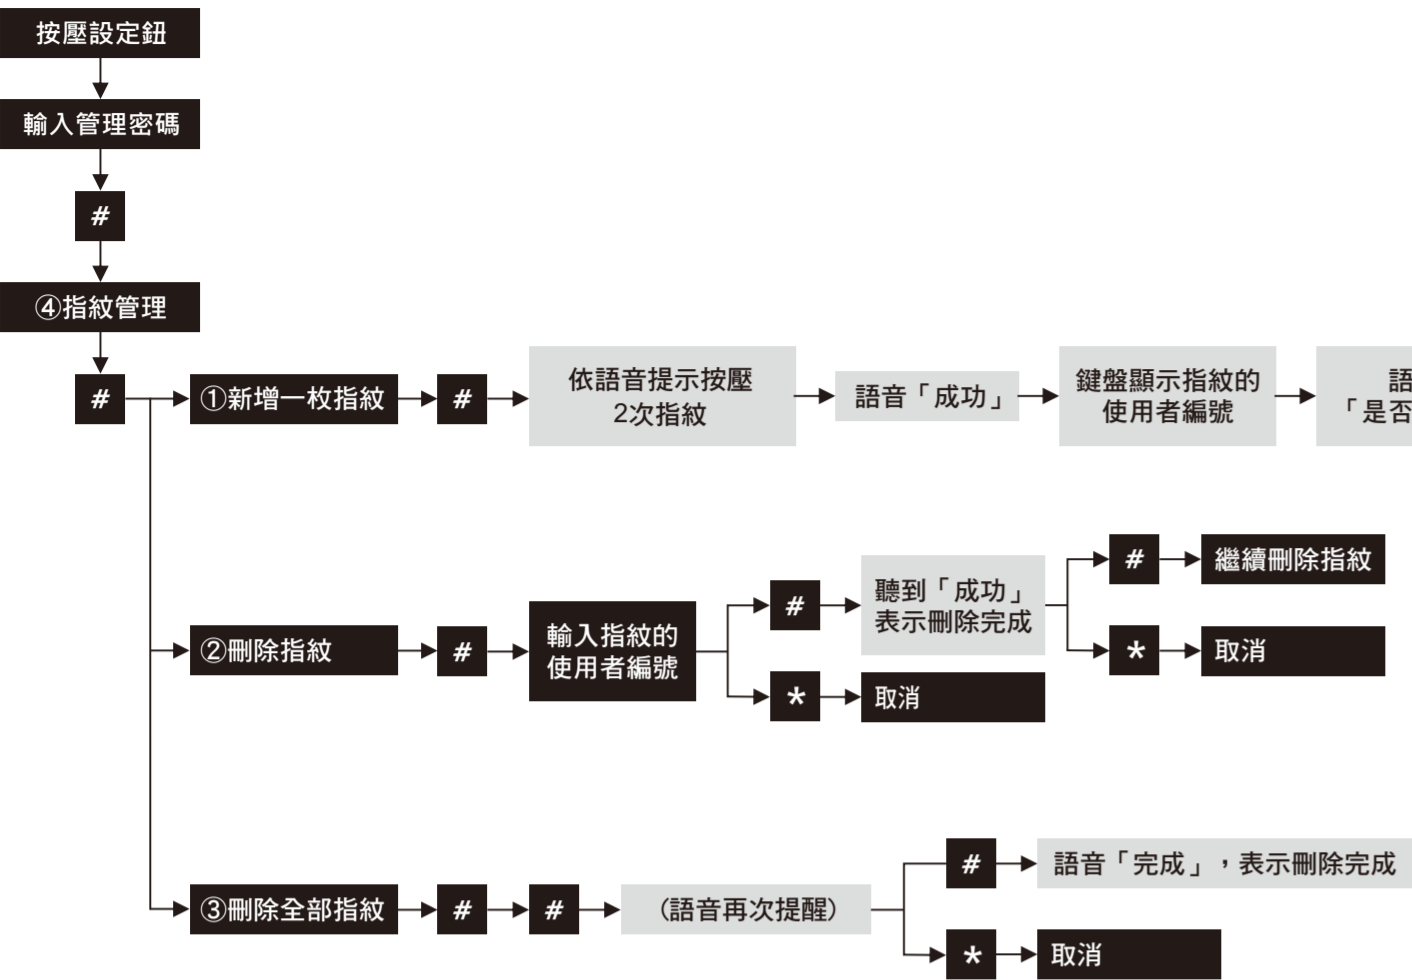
按壓設定鈕

輸入管理密碼

#

④指紋管理

#

①新增一枚指紋

#

依語音提示按壓 2次指紋

語音「成功」

鍵盤顯示指紋的使用者編號

語
「是否

②刪除指紋

#

輸入指紋的使用者編號

#

聽到「成功」表示刪除完成

#

繼續刪除指紋

*

取消

*

取消

③刪除全部指紋

#

#

（語音再次提醒）

#

語音「完成」，表示刪除完成

*

取消